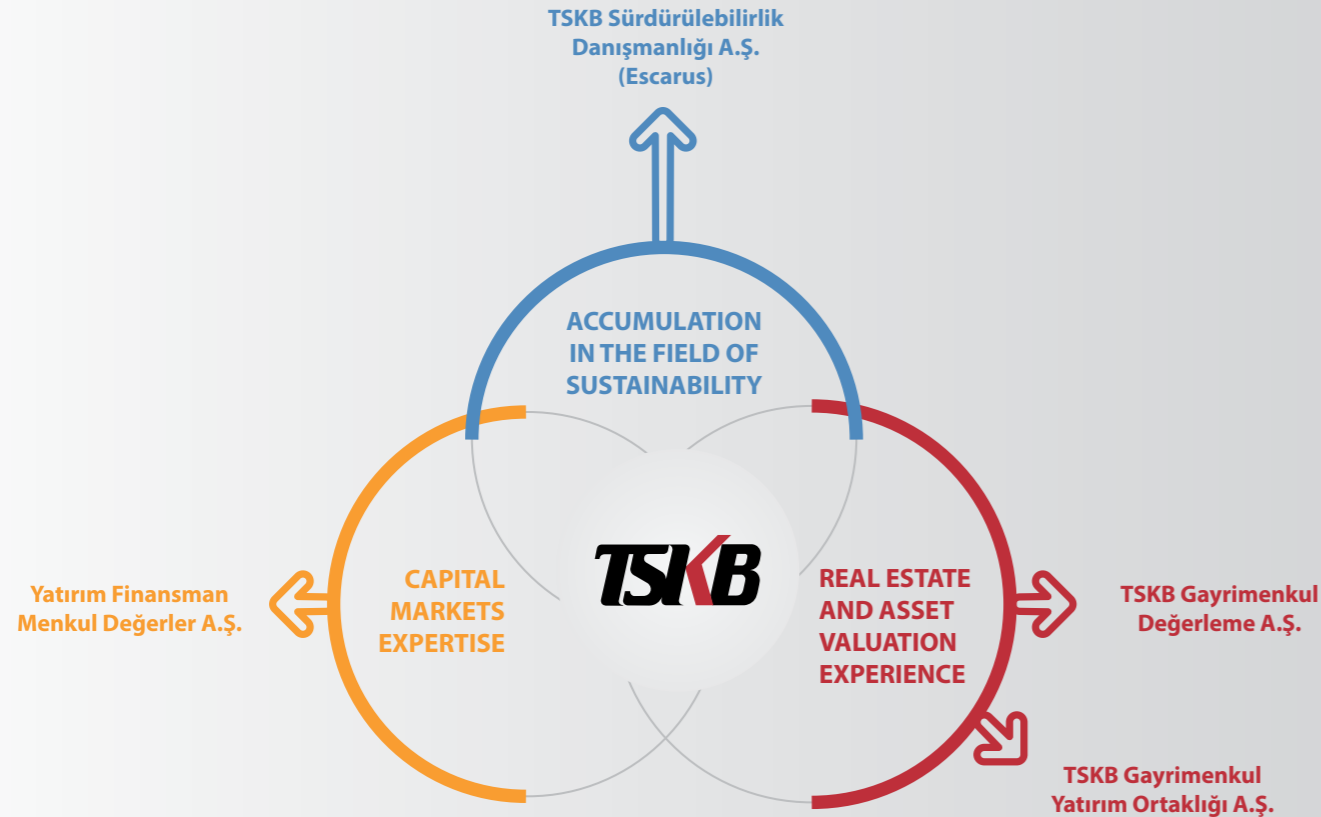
TSKB Sürdürülebilirlik Danışmanlığı A.Ş. (Escarus)

ACCUMULATION IN THE FIELD OF SUSTAINABILITY

Yatırım Finansman Menkul Değerler A.Ş.

CAPITAL MARKETS EXPERTISE

TSKB

REAL ESTATE AND ASSET VALUATION EXPERIENCE

TSKB Gayrimenkul Değerleme A.Ş.

TSKB Gayrimenkul Yatırım Ortaklığı A.Ş.